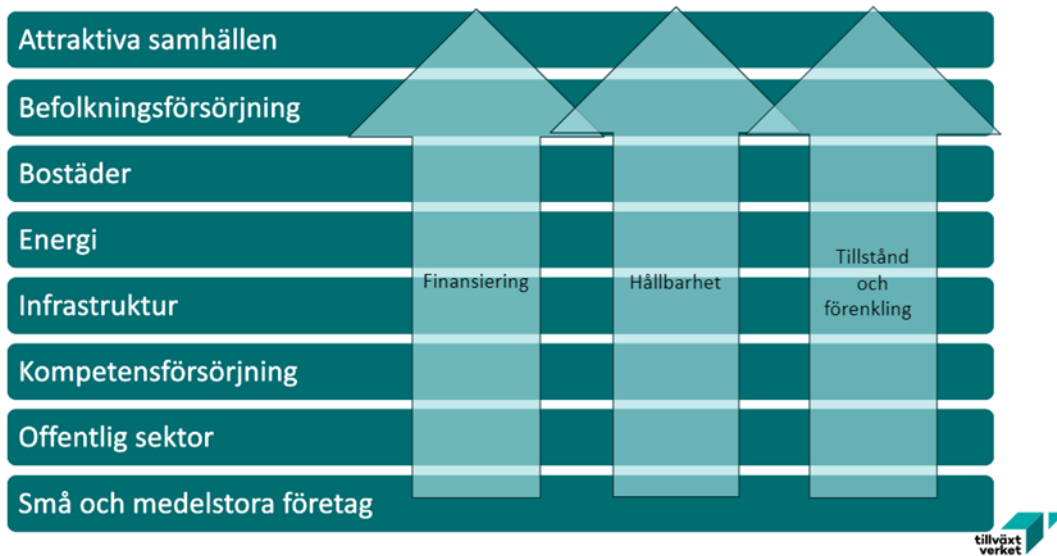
Attraktiva samhällen

Befolkningsförsörjning

Bostäder

Energi

Infrastruktur

Kompetensförsörjning

Offentlig sektor

Små och medelstora företag

Finansiering

Hållbarhet

Tillstånd och förenkling

tillväxt verket